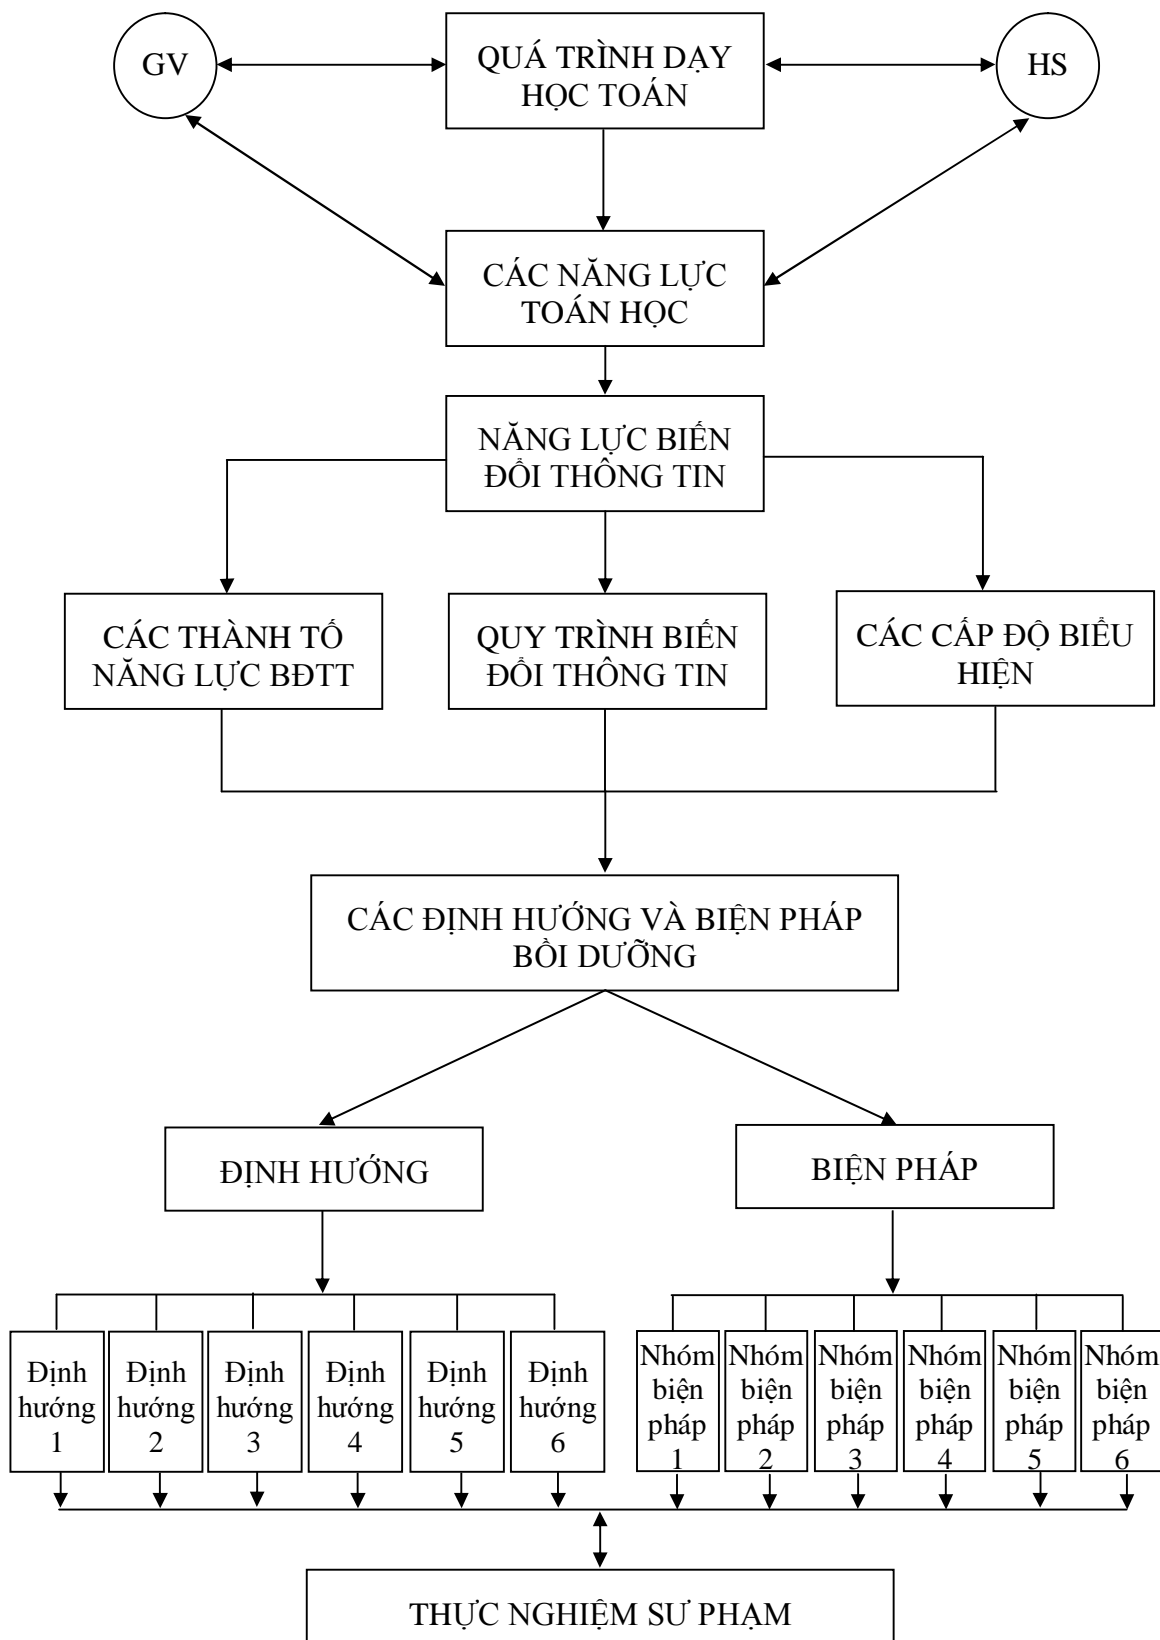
GV

QUÁ TRÌNH DẠY HỌC TOÁN

HS

CÁC NĂNG LỰC TOÁN HỌC

NĂNG LỰC BIẾN ĐỔI THÔNG TIN

CÁC THÀNH TỐ NĂNG LỰC BĐTT

QUY TRÌNH BIẾN ĐỔI THÔNG TIN

CÁC CẤP ĐỘ BIỂU HIỆN

CÁC ĐỊNH HƯỚNG VÀ BIỆN PHÁP BỒI DƯỠNG

ĐỊNH HƯỚNG

BIỆN PHÁP

Định hướng 1

Định hướng 2

Định hướng 3

Định hướng 4

Định hướng 5

Định hướng 6

Nhóm biện pháp 1

Nhóm biện pháp 2

Nhóm biện pháp 3

Nhóm biện pháp 4

Nhóm biện pháp 5

Nhóm biện pháp 6

THỰC NGHIỆM SƯ PHẠM